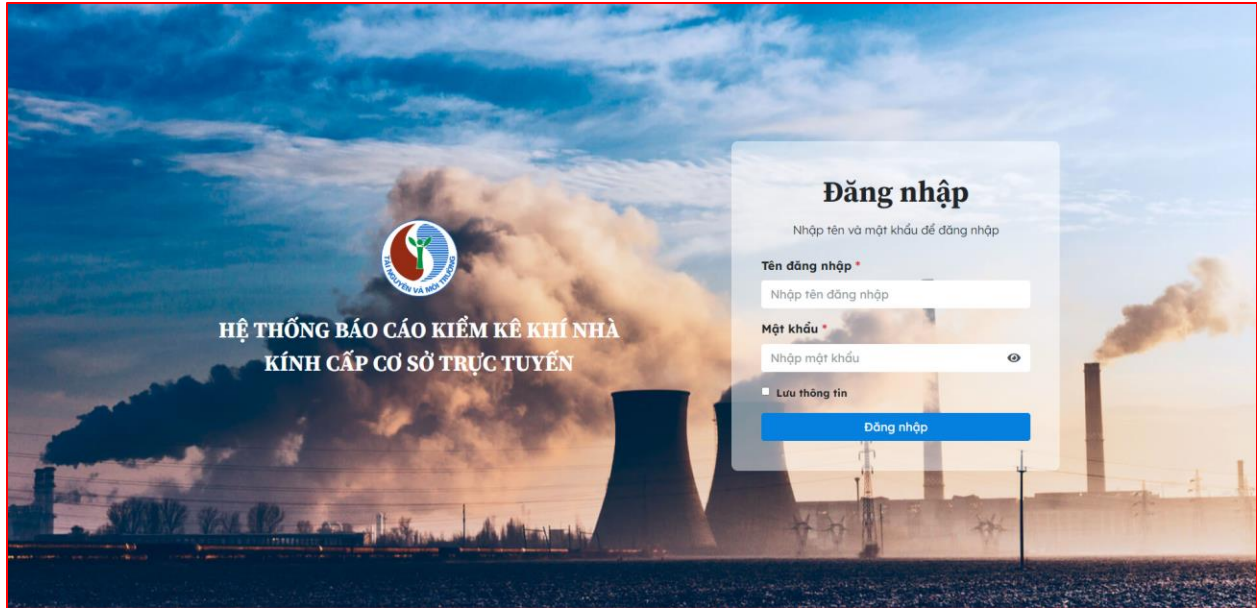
TÀI NGUYÊN VÀ MÔI TRƯỜNG

HỆ THỐNG BÁO CÁO KIỂM KÊ KHÍ NHÀ KÍNH CẤP CƠ SỞ TRỰC TUYẾN

Đăng nhập

Nhập tên và mật khẩu để đăng nhập

Tên đăng nhập *

Nhập tên đăng nhập

Mật khẩu *

Nhập mật khẩu

Lưu thông tin

Đăng nhập